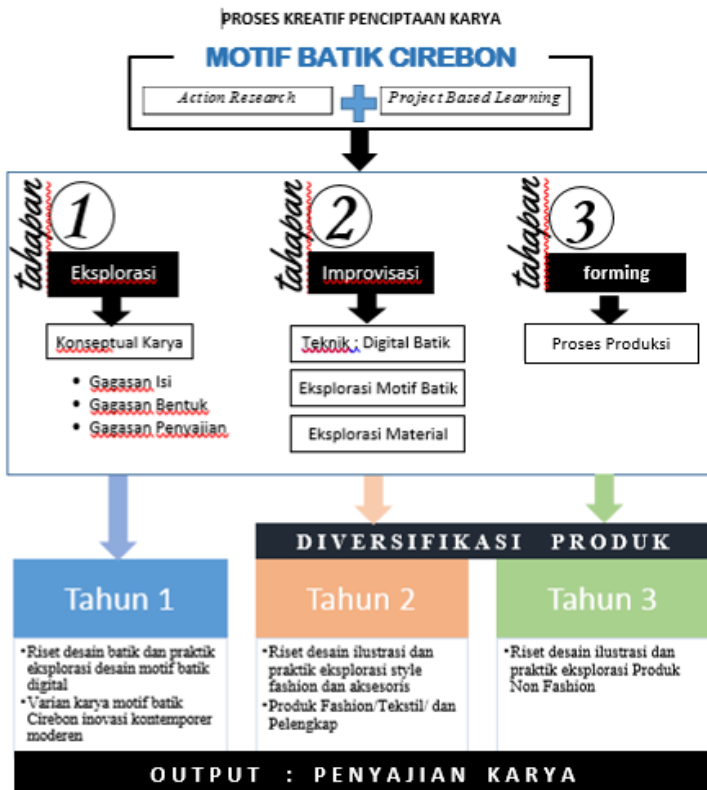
PROSES KREATIF PENCIPTAAN KARYA

MOTIF BATIK CIREBON

Action Research

Project Based Learning

tahapan 1

Eksplorasi

Konseptual Karya

- Gagasan Isi
- Gagasan Bentuk
- Gagasan Penyajian

tahapan 2

Improvisasi

Teknik : Digital Batik

Eksplorasi Motif Batik

Eksplorasi Material

tahapan 3

forming

Proses Produksi

DIVERSIFIKASI PRODUK

Tahun 1

- Riset desain batik dan praktik eksplorasi desain motif batik digital
- Varian karya motif batik Cirebon inovasi kontemporer moderen

Tahun 2

- Riset desain ilustrasi dan praktik eksplorasi style fashion dan aksesoris
- Produk Fashion/Tekstil/ dan Pelengkap

Tahun 3

- Riset desain ilustrasi dan praktik eksplorasi Produk Non Fashion

OUTPUT : PENYAJIAN KARYA